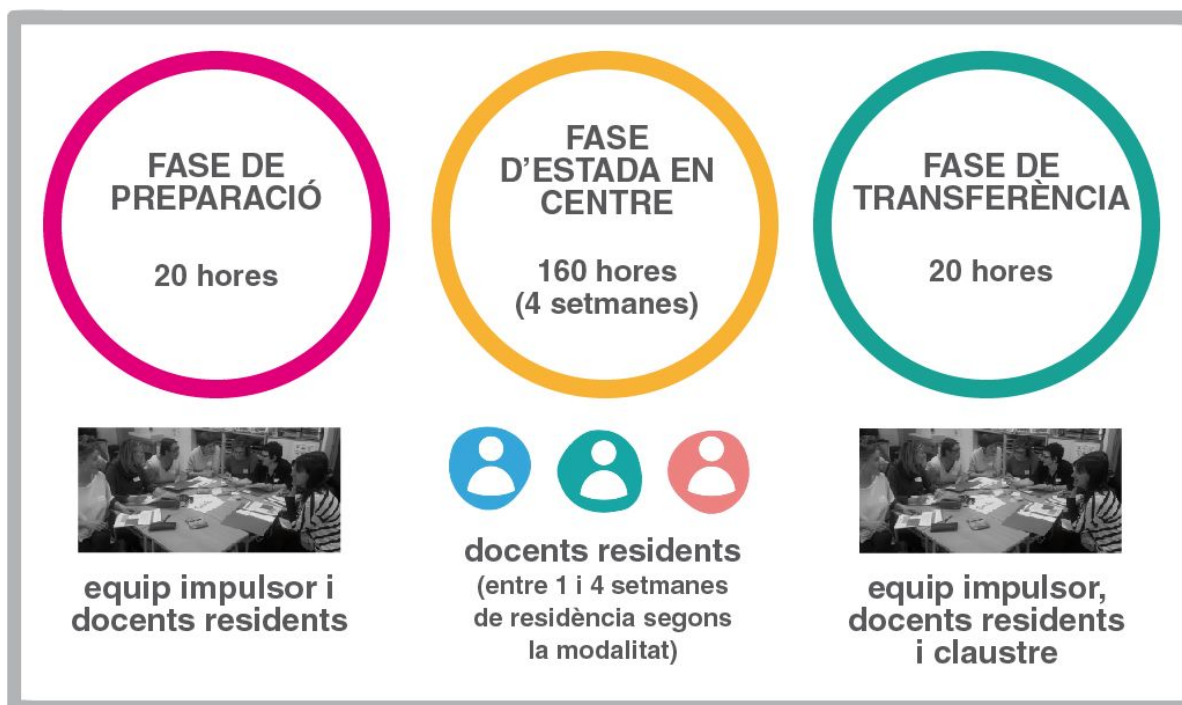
FASE DE PREPARACIÓ

20 hores

FASE D'ESTADA EN CENTRE

160 hores
(4 setmanes)

FASE DE TRANSFERÈNCIA

20 hores

equip impulsor i docents residents

docents residents
(entre 1 i 4 setmanes de residència segons la modalitat)

equip impulsor, docents residents i claustre